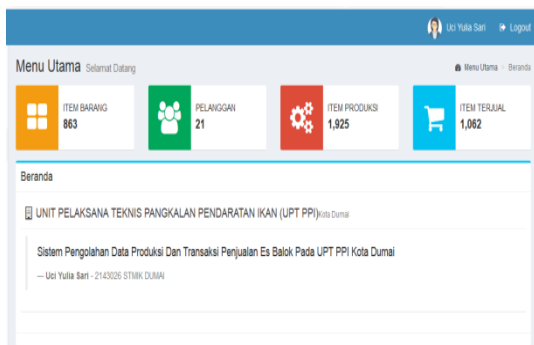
Uci Yulia Sari Logout

Menu Utama Selamat Datang

Menu Utama > Beranda

ITEM BARANG
863

PELANGGAN
21

ITEM PRODUKSI
1,925

ITEM TERJUAL
1,062

Beranda

UNIT PELAKSANA TEKNIS PANGKALAN PENDARATAN IKAN (UPT PPI) Kota Dumai

Sistem Pengolahan Data Produksi Dan Transaksi Penjualan Es Balok Pada UPT PPI Kota Dumai

— Uci Yulia Sari - 2143026 STMIK DUMAI